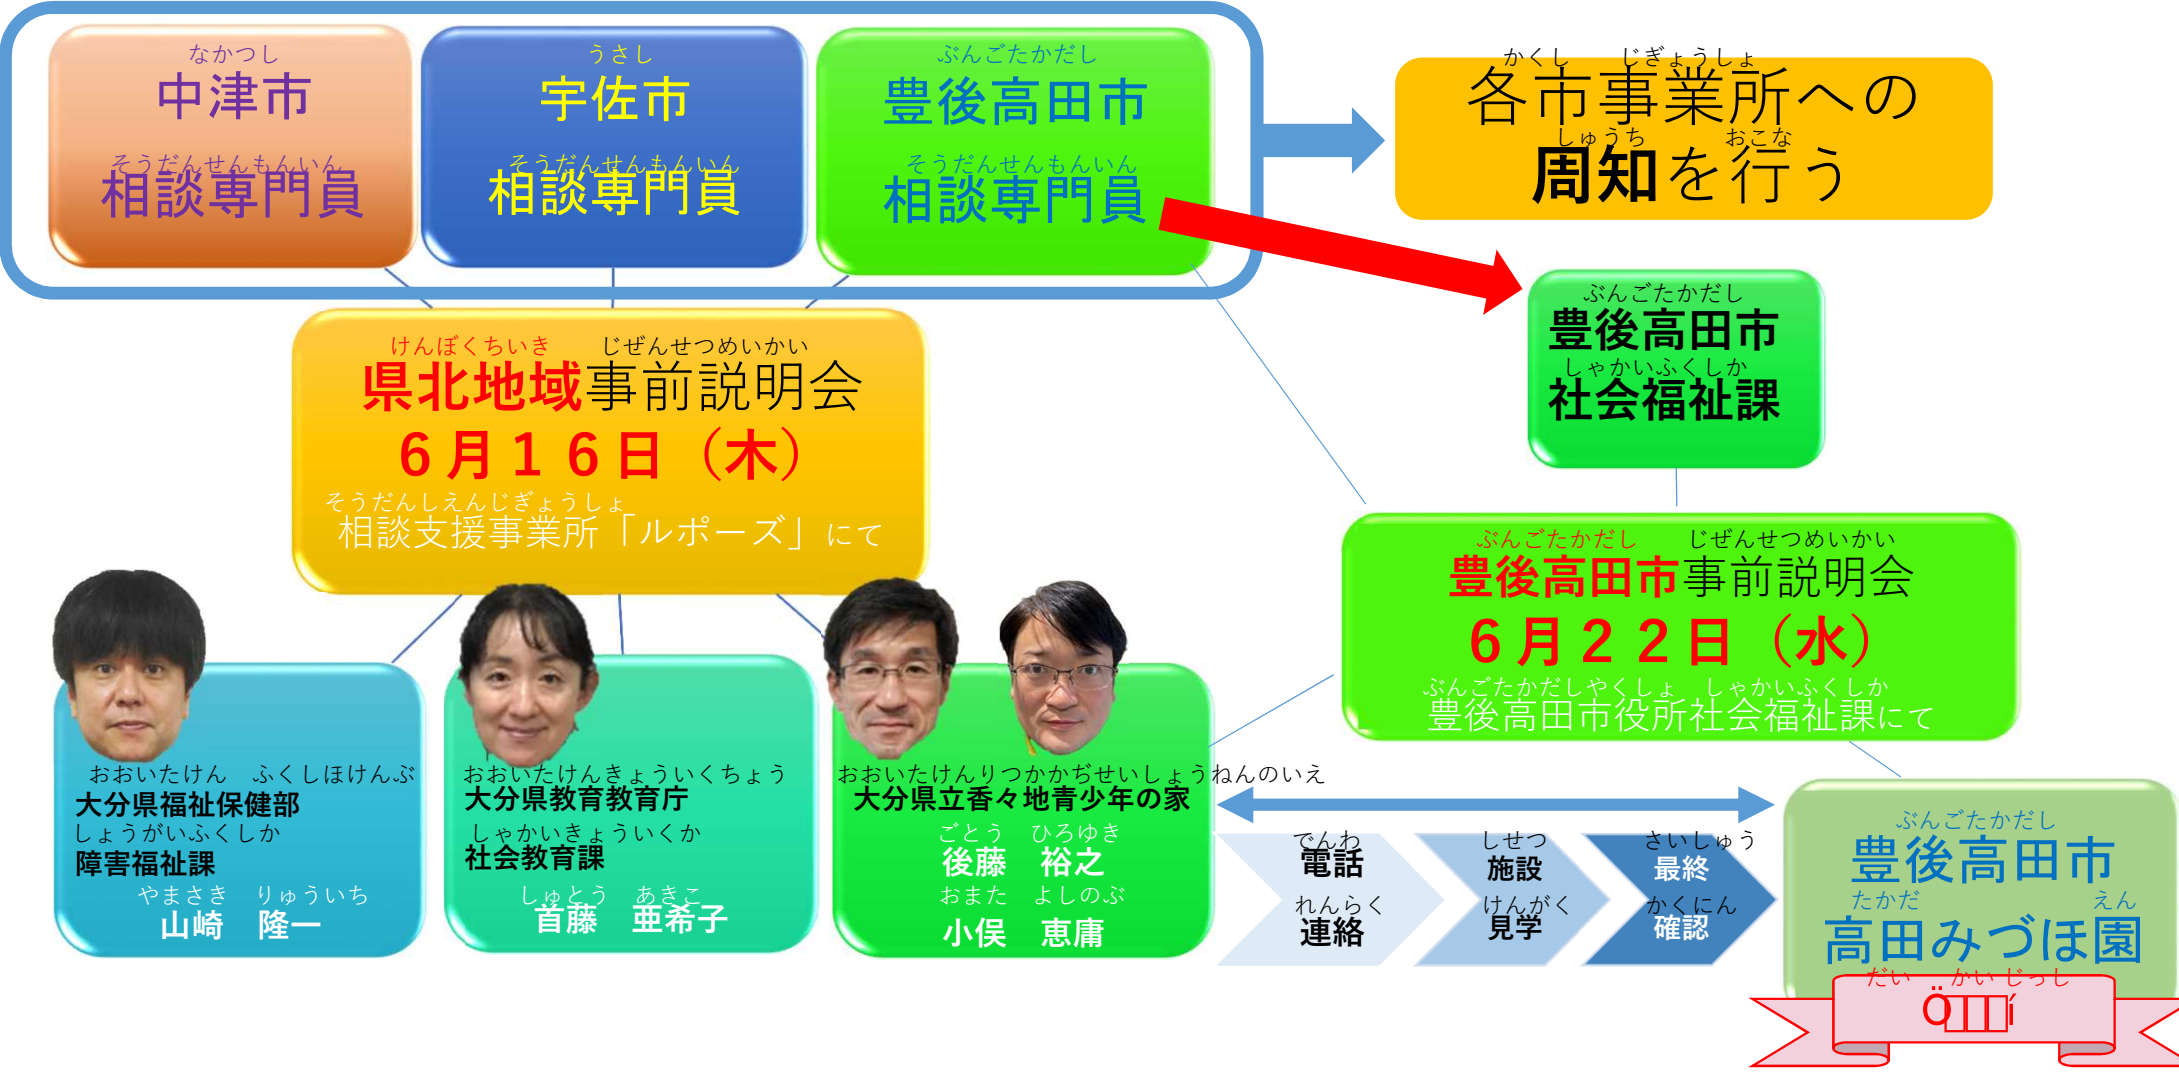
なかつし
中津市
そうだんせんもんいん
相談専門員

うさし
宇佐市
そうだんせんもんいん
相談専門員

ぶんごたかだし
豊後高田市
そうだんせんもんいん
相談専門員

かくし じぎょうしょ
各市事業所への
しゅうち おこな
周知を行う

ぶんごたかだし
豊後高田市
しゃかいふくしか
社会福祉課

けんぽくちいき じぜんせつめいかい
県北地域事前説明会
6月16日（木）
そうだんしえんじぎょうしょ
相談支援事業所「ルポーズ」にて

ぶんごたかだし じぜんせつめいかい
豊後高田市事前説明会
6月22日（水）
ぶんごたかだしやくしょ しゃかいふくしか
豊後高田市役所社会福祉課にて

おおいたけん ふくしほけんぶ
大分県福祉保健部
しょうがいふくしか
障害福祉課
やまさき りゅういち
山崎 隆一

おおいたけんきょういくちょう
大分県教育教育庁
しゃかいきょういくか
社会教育課
しゅとう あきこ
首藤 亜希子

おおいたけんりつかかちせいしょうねんのいえ
大分県立香々地青少年の家
ごとう ひろゆき
後藤 裕之
おまた よしのぶ
小俣 恵庸

でんわ
電話
れんらく
連絡

しせつ
施設
けんがく
見学

さいしゅう
最終
かくにん
確認

ぶんごたかだし
豊後高田市
たかだ えん
高田みづほ園
だい かいじっし
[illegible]